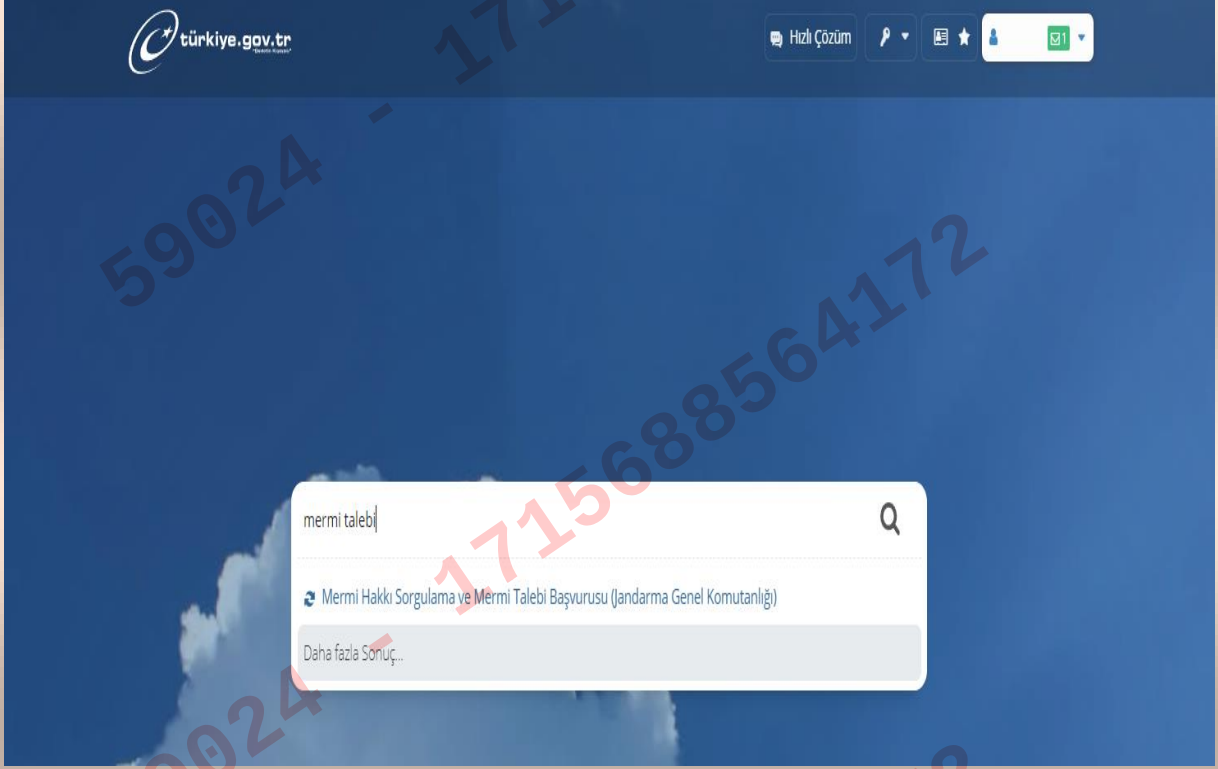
türkiye.gov.tr
"Devletin Kısayolu"

Hızlı Çözüm

1

59024 - 171

59024 - 171568856417 2

mermi talebi

Mermi Hakkı Sorgulama ve Mermi Talebi Başvurusu (Jandarma Genel Komutanlığı)

Daha fazla Sonuç...

9024 -